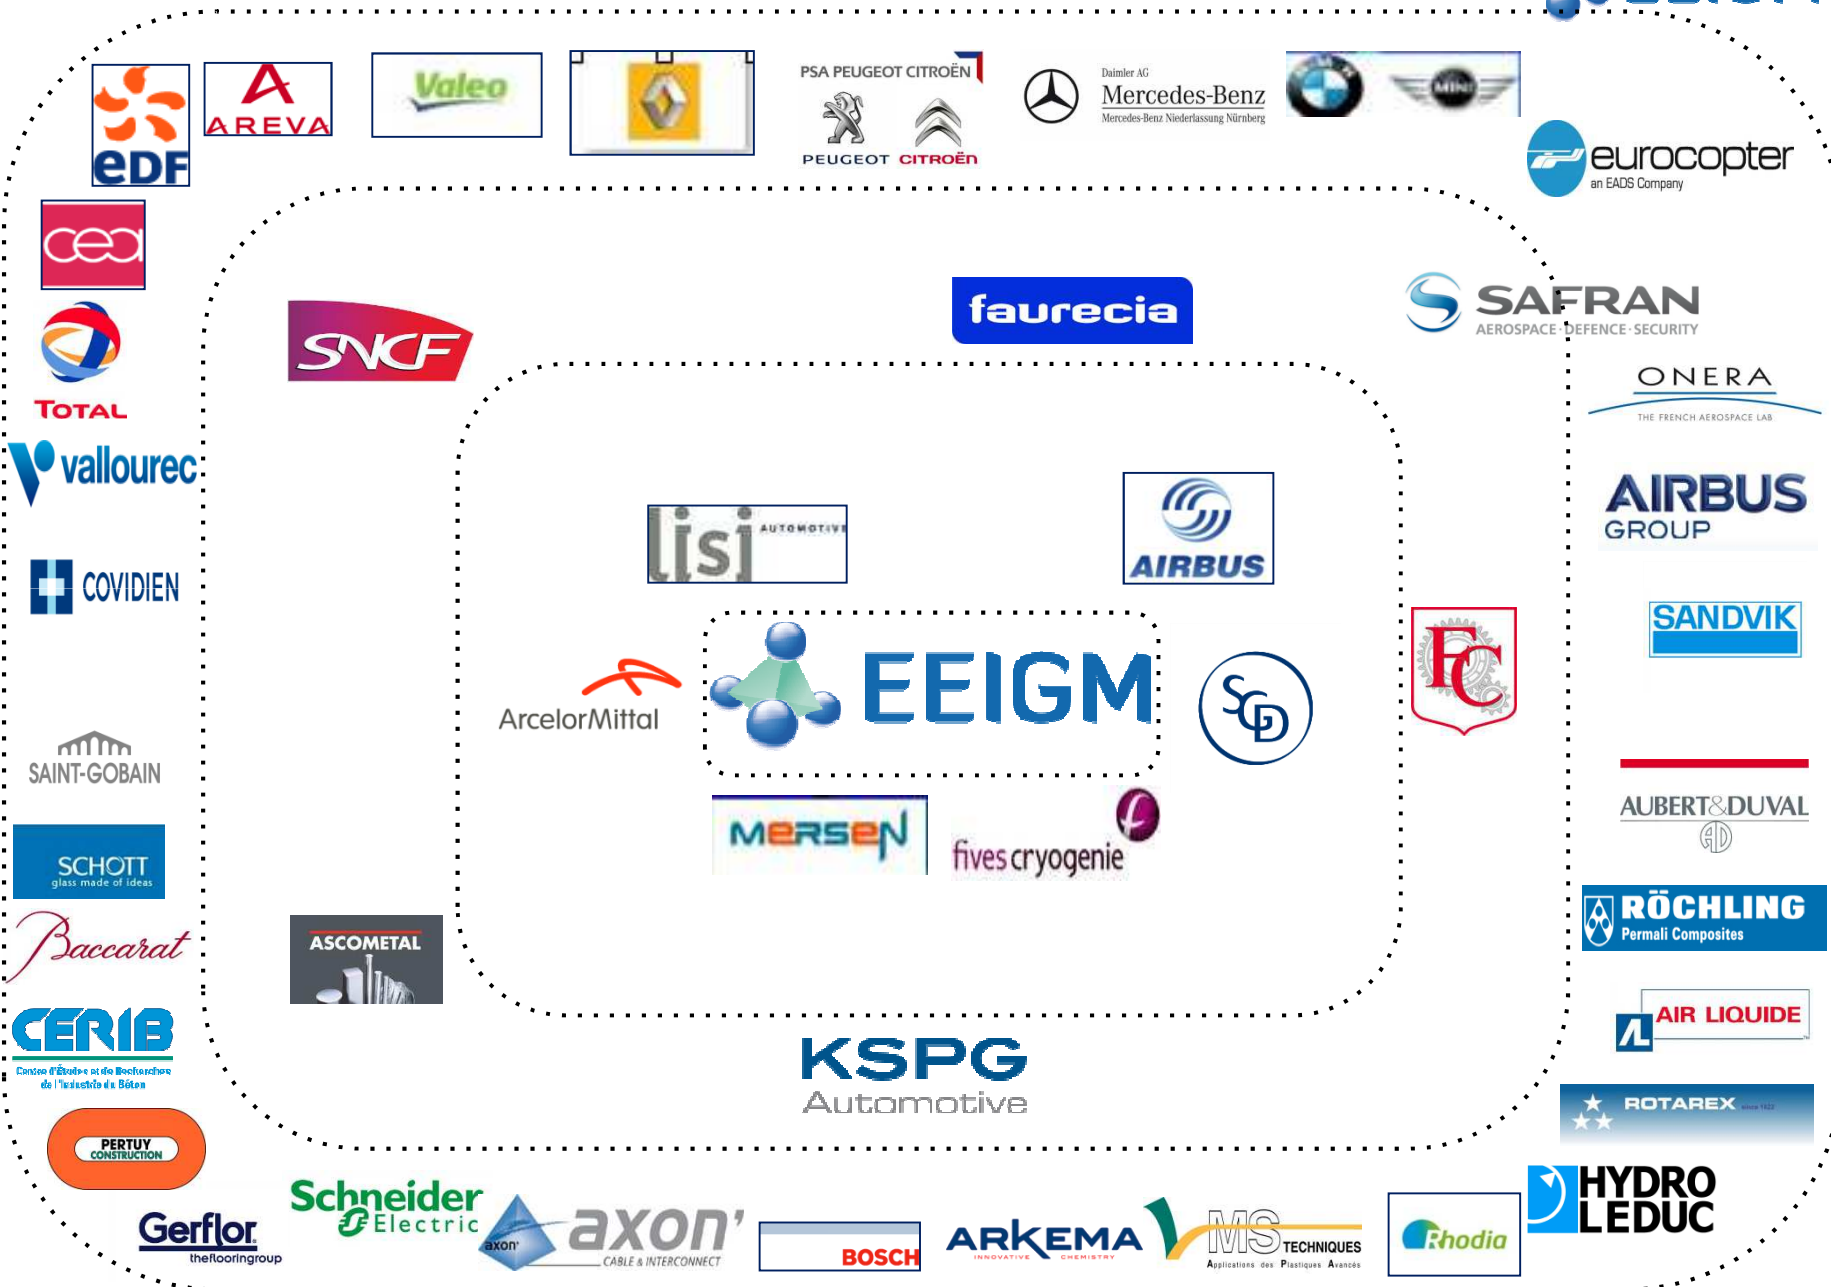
eDF
AREVA
Valeo
PSA PEUGEOT CITROËN
PEUGEOT CITROËN
Daimler AG
Mercedes-Benz
Mercedes-Benz Niederlassung Nürnberg
MINI
eurocopter
an EADS Company
cea
faurecia
SNCF
SAFRAN
AEROSPACE · DEFENCE · SECURITY
TOTAL
ONERA
THE FRENCH AEROSPACE LAB
vallourec
lisi AUTOMOTIVE
AIRBUS
AIRBUS GROUP
COVIDIEN
SANDVIK
ArcelorMittal
EEIGM
SAINT-GOBAIN
AUBERT&DUVAL
MERSEN
fives cryogenie
SCHOTT
glass made of ideas
RÖCHLING
Permali Composites
Baccarat
ASCOMETAL
AIR LIQUIDE
CERIB
Centre d'Études et de Recherches de l'Industrie du Béton
KSPG
Automotive
ROTAREX
PERTUY CONSTRUCTION
HYDRO LEDUC
Gerflor
theflooringgroup
Schneider Electric
axon'
CABLE & INTERCONNECT
BOSCH
ARKEMA
INNOVATIVE CHEMISTRY
MS TECHNIQUES
Applications des Plastiques Avancés
Rhodia